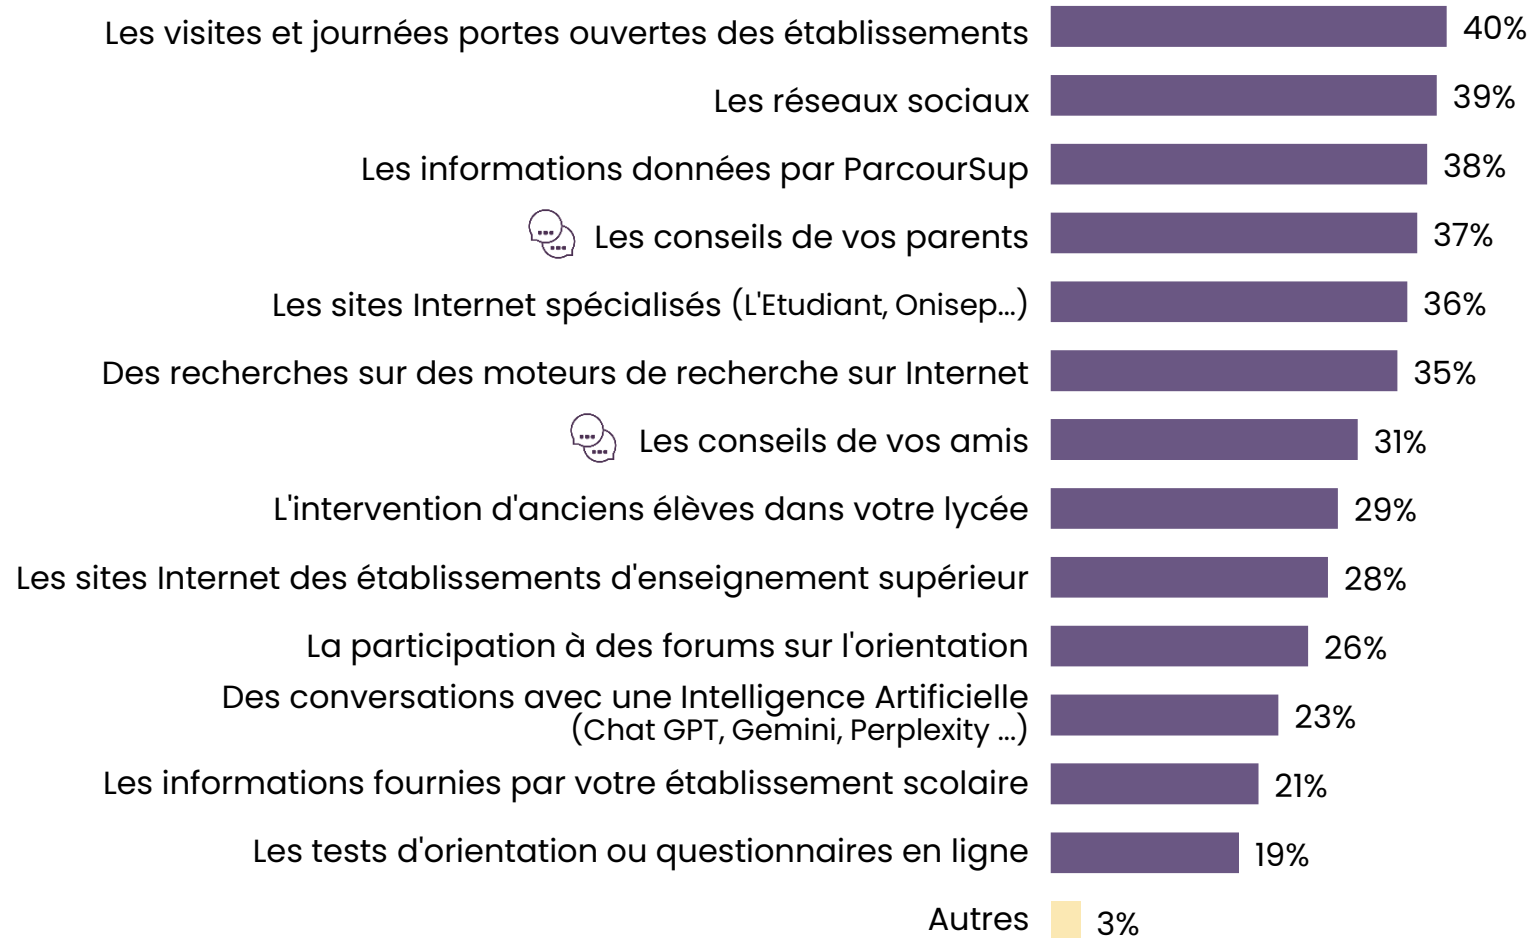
Les visites et journées portes ouvertes des établissements 40%
Les réseaux sociaux 39%
Les informations données par ParcourSup 38%
Les conseils de vos parents 37%
Les sites Internet spécialisés (L'Etudiant, Onisep...) 36%
Des recherches sur des moteurs de recherche sur Internet 35%
Les conseils de vos amis 31%
L'intervention d'anciens élèves dans votre lycée 29%
Les sites Internet des établissements d'enseignement supérieur 28%
La participation à des forums sur l'orientation 26%
Des conversations avec une Intelligence Artificielle (Chat GPT, Gemini, Perplexity ...) 23%
Les informations fournies par votre établissement scolaire 21%
Les tests d'orientation ou questionnaires en ligne 19%
Autres 3%